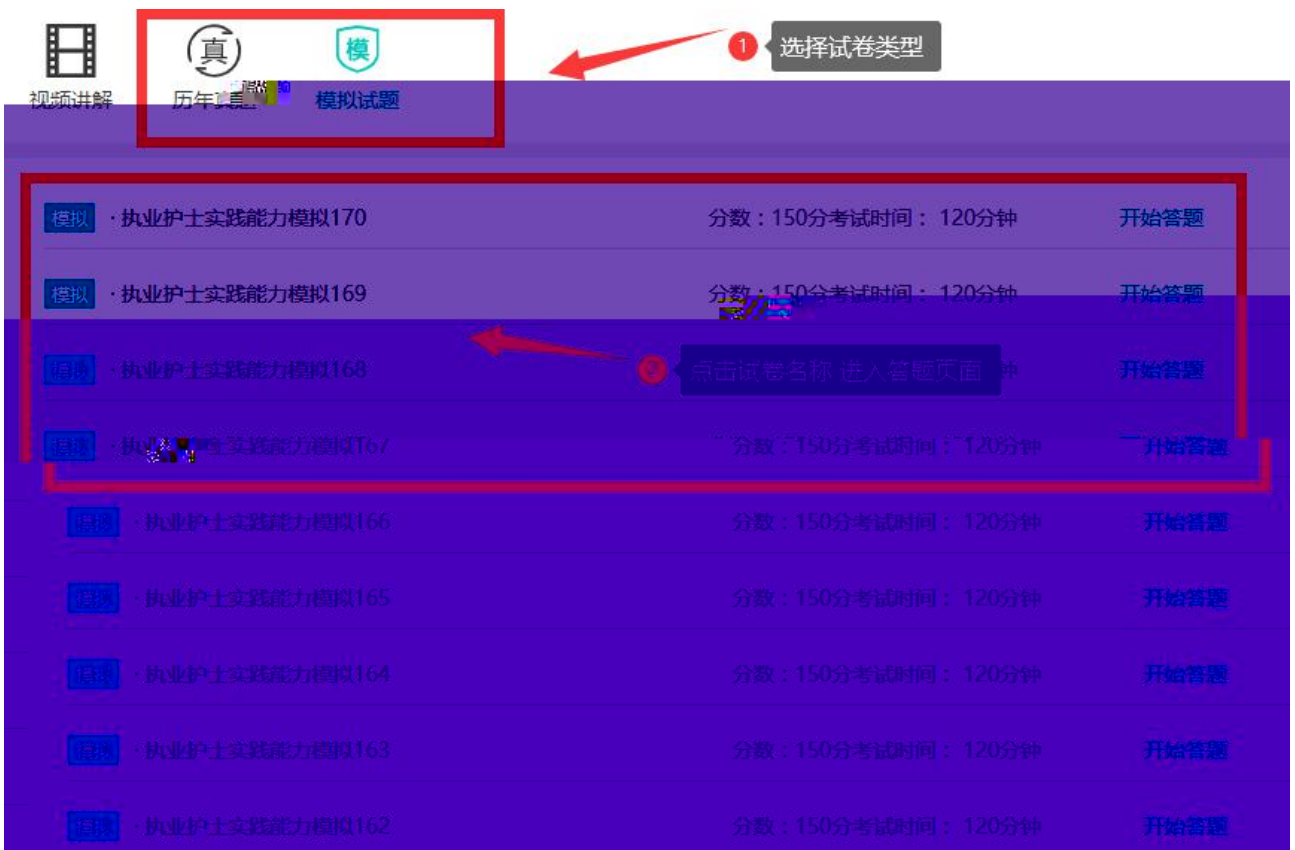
视频讲解
真
历年真题
模
模拟试题

1 选择试卷类型

模拟 · 执业护士实践能力模拟170 分数：150分考试时间： 120分钟 开始答题
模拟 · 执业护士实践能力模拟169 分数：150分考试时间： 120分钟 开始答题
模拟 · 执业护士实践能力模拟168 分钟 开始答题
2 点击试卷名称 进入答题页面
模拟 · 执业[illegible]实践能力模拟167 分数：150分考试时间： 120分钟 开始答题
模拟 · 执业护士实践能力模拟166 分数：150分考试时间： 120分钟 开始答题
模拟 · 执业护士实践能力模拟165 分数：150分考试时间： 120分钟 开始答题
模拟 · 执业护士实践能力模拟164 分数：150分考试时间： 120分钟 开始答题
模拟 · 执业护士实践能力模拟163 分数：150分考试时间： 120分钟 开始答题
模拟 · 执业护士实践能力模拟162 分数：150分考试时间： 120分钟 开始答题